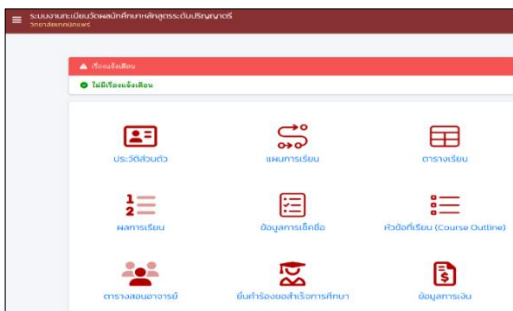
ระบบงานทะเบียนวัดผลนักศึกษาหลักสูตรระดับปริญญาตรี
วิทยาลัยเทคโนโลยีแพร่

เรื่องแจ้งเตือน

ไม่มีเรื่องแจ้งเตือน

ประวัติส่วนตัว

แผนการเรียน

ตารางเรียน

ผลการเรียน

ข้อมูลการเช็คชื่อ

หัวข้อที่เรียน (Course Outline)

ตารางสอนอาจารย์

ยื่นคำร้องขอสำเร็จการศึกษา

ข้อมูลการเงิน